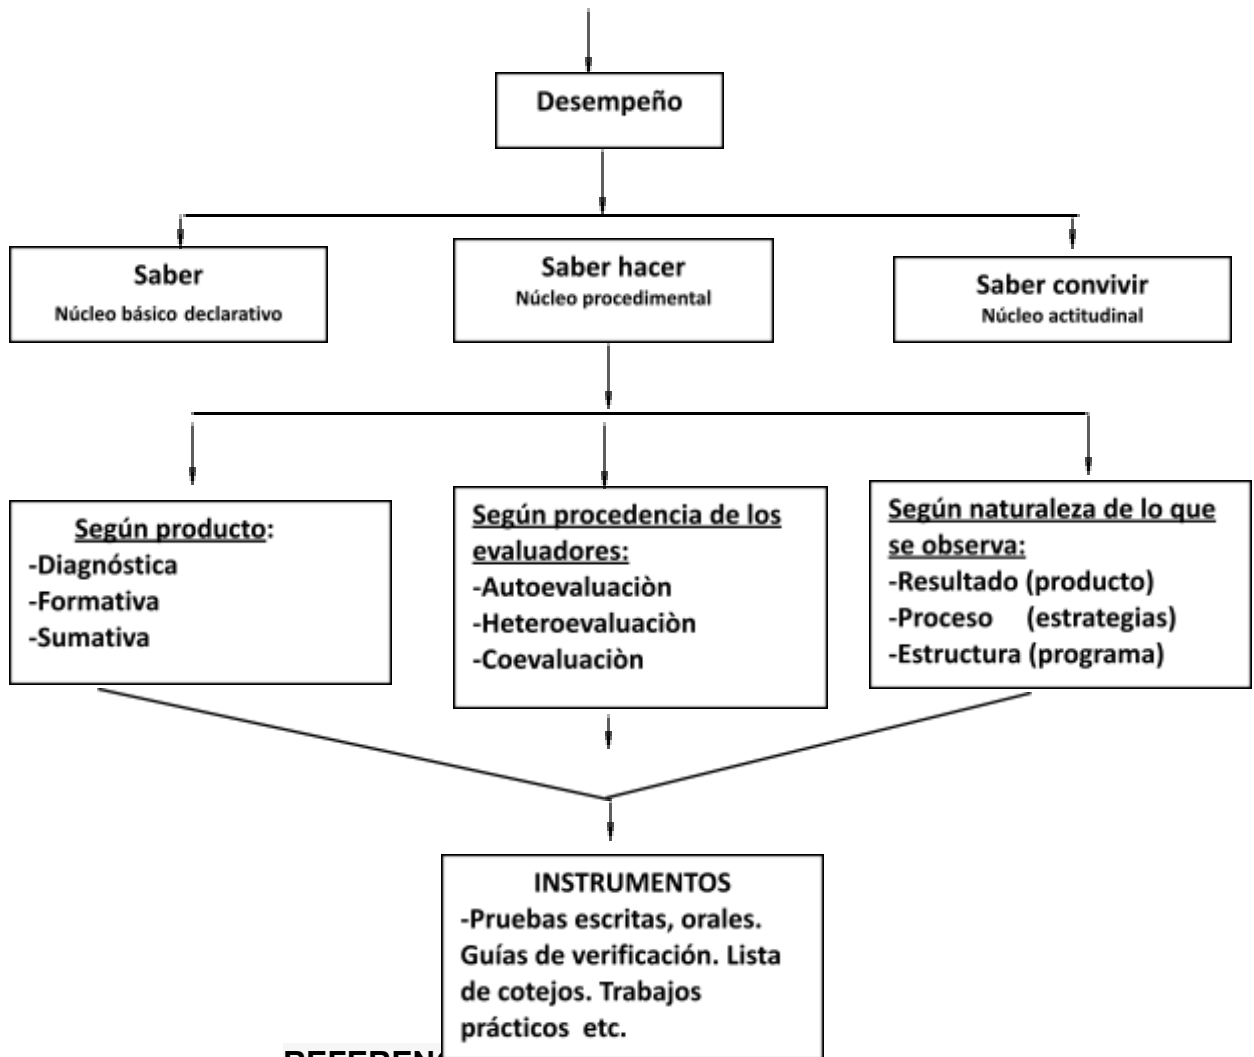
Desempeño

Saber
Núcleo básico declarativo

Saber hacer
Núcleo procedimental

Saber convivir
Núcleo actitudinal

Según producto:
-Diagnóstica
-Formativa
-Sumativa

Según procedencia de los evaluadores:
-Autoevaluaciòn
-Heteroevaluaciòn
-Coevaluaciòn

Según naturaleza de lo que se observa:
-Resultado (producto)
-Proceso (estrategias)
-Estructura (programa)

INSTRUMENTOS
-Pruebas escritas, orales. Guías de verificación. Lista de cotejos. Trabajos prácticos etc.

REFEREN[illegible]